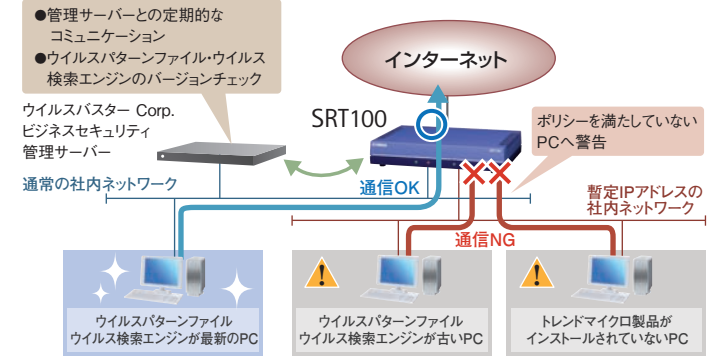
●管理サーバーとの定期的なコミュニケーション
●ウイルスパターンファイル･ウイルス検索エンジンのバージョンチェック

インターネット

ウイルスバスター Corp.
ビジネスセキュリティ
管理サーバー

SRT100

ポリシーを満たしていないPCへ警告

通常の社内ネットワーク

通信OK

暫定IPアドレスの社内ネットワーク

通信NG

ウイルスパターンファイル
ウイルス検索エンジンが最新のPC

ウイルスパターンファイル
ウイルス検索エンジンが古いPC

トレンドマイクロ製品が
インストールされていないPC